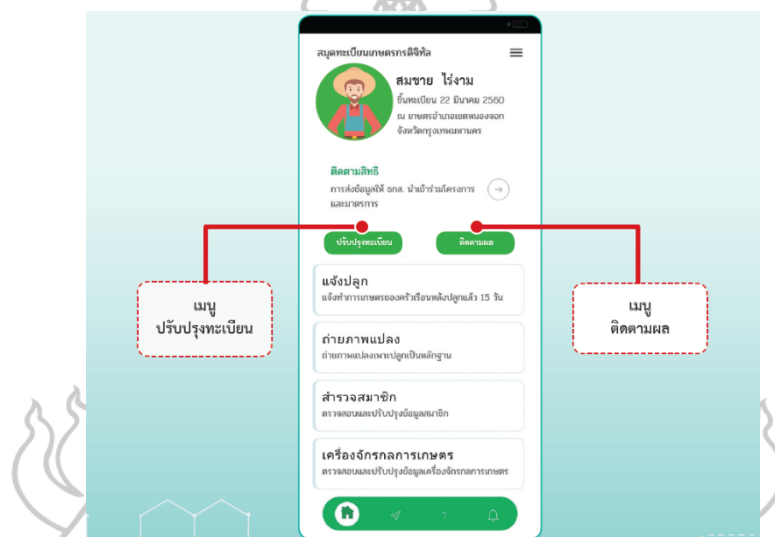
สมุดทะเบียนเกษตรกรดิจิทัล

สมชาย ไร่งาม
ขึ้นทะเบียน 22 มีนาคม 2560
ณ ขายตรอำเภอเขตหนองจอก จังหวัดกรุงเทพมหานคร

ติดตามสิทธิ
การส่งข้อมูลให้ ธกส. นำเข้าร่วมโครงการและมาตรการ

ปรับปรุงทะเบียน

ติดตามผล

เมนู
ปรับปรุงทะเบียน

เมนู
ติดตามผล

แจ้งปลูก
แจ้งทำการเกษตรของครัวเรือนหลังปลูกแล้ว 15 วัน

ถ่ายภาพแปลง
ถ่ายภาพแปลงขณะปลูกเป็นหลักฐาน

สำรวจสมาชิก
ตรวจสอบและปรับปรุงข้อมูลสมาชิก

เครื่องจักรกลการเกษตร
ตรวจสอบและปรับปรุงข้อมูลเครื่องจักรกลการเกษตร